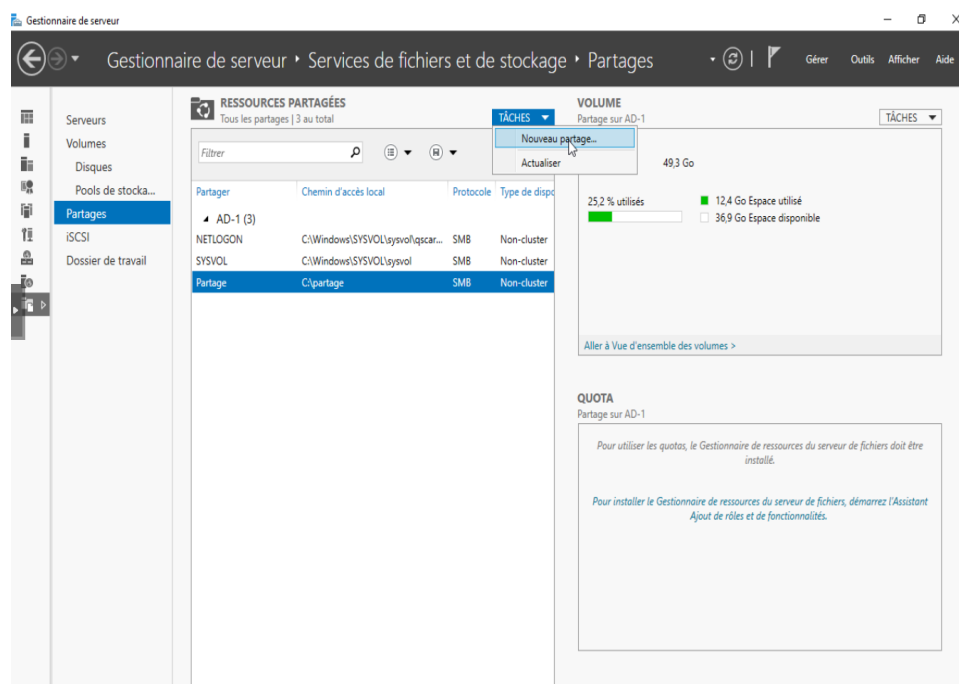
Gestionnaire de serveur

Gestionnaire de serveur • Services de fichiers et de stockage • Partages

Gérer Outils Afficher Aide

Serveurs
Volumes
Disques
Pools de stocka...
Partages
iSCSI
Dossier de travail

RESSOURCES PARTAGÉES
Tous les partages | 3 au total

TÂCHES
Nouveau partage...
Actualiser

Filtrer

| Partager | Chemin d'accès local | Protocole | Type de disp |
|---|---|---|---|
| AD-1 (3) | | | |
| NETLOGON | C:\Windows\SYSVOL\sysvol\qscar... | SMB | Non-cluster |
| SYSVOL | C:\Windows\SYSVOL\sysvol | SMB | Non-cluster |
| Partage | C:\partage | SMB | Non-cluster |

VOLUME
Partage sur AD-1

TÂCHES

49,3 Go

25,2 % utilisés
12,4 Go Espace utilisé
36,9 Go Espace disponible

Aller à Vue d'ensemble des volumes >

QUOTA
Partage sur AD-1

Pour utiliser les quotas, le Gestionnaire de ressources du serveur de fichiers doit être installé.

Pour installer le Gestionnaire de ressources du serveur de fichiers, démarrez l'Assistant Ajout de rôles et de fonctionnalités.